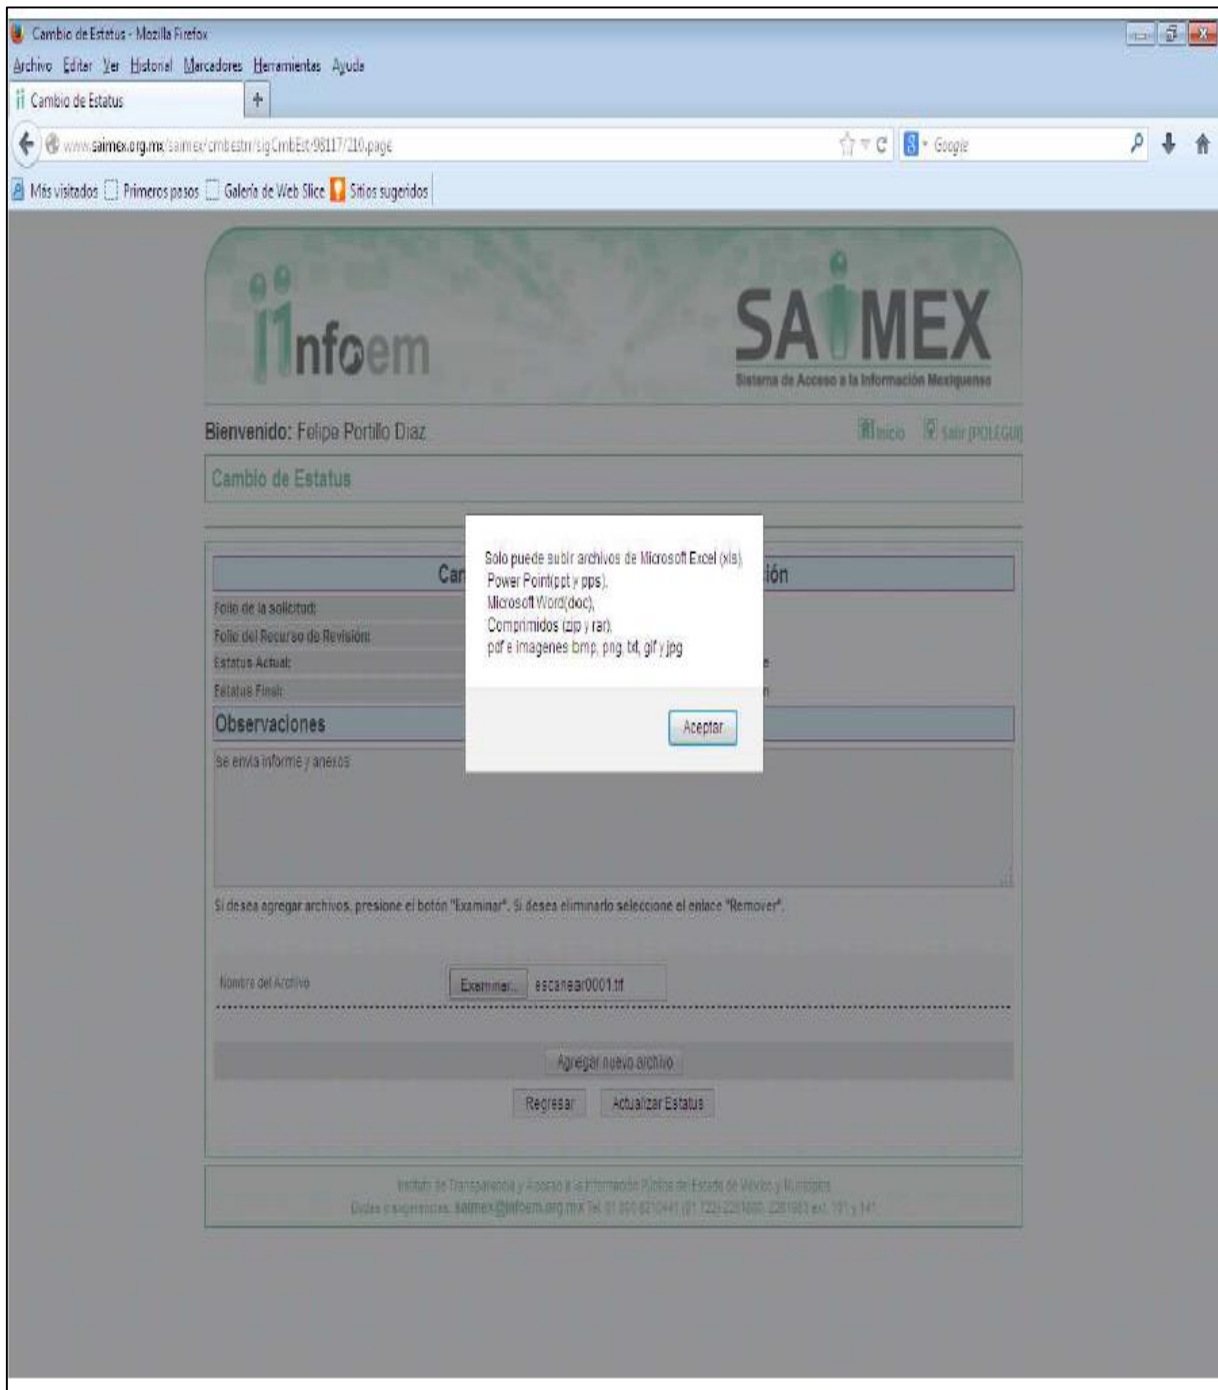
Cambio de Estatus - Mozilla Firefox

Archivo Editar Ver Historial Marcadores Herramientas Ayuda

Cambio de Estatus

www.saimex.org.mx/saimex/cmbestn/sigCmbEst-98117/210.page

Google

Más visitados Primeros pasos Galería de Web Slice Sitios sugeridos

infoem

SAIMEX
Sistema de Acceso a la Información Mexiquense

Bienvenido: Felipe Portillo Diaz

Inicio Salir [POLEGU]

Cambio de Estatus

Car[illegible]ión

Folio de la solicitud:
Folio del Recurso de Revisión:
Estatus Actual:
Estatus Final:

Observaciones

se envia informe y anexos

Solo puede subir archivos de Microsoft Excel (xls), Power Point(ppt y pps), Microsoft Word(doc), Comprimidos (zip y rar), pdf e imagenes bmp, png, tif, gif y jpg

Aceptar

Si desea agregar archivos, presione el botón "Examinar". Si desea eliminarlo seleccione el enlace "Remover".

Nombre del Archivo

Examinar... escanear0001.tif

Agregar nuevo archivo

Regresar Actualizar Estatus

Instituto de Transparencia y Acceso a la Información Pública del Estado de México y Municipios
Dudas y sugerencias: saimex@infoem.org.mx Tel. 01 800 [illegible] (01 722) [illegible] ext. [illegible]